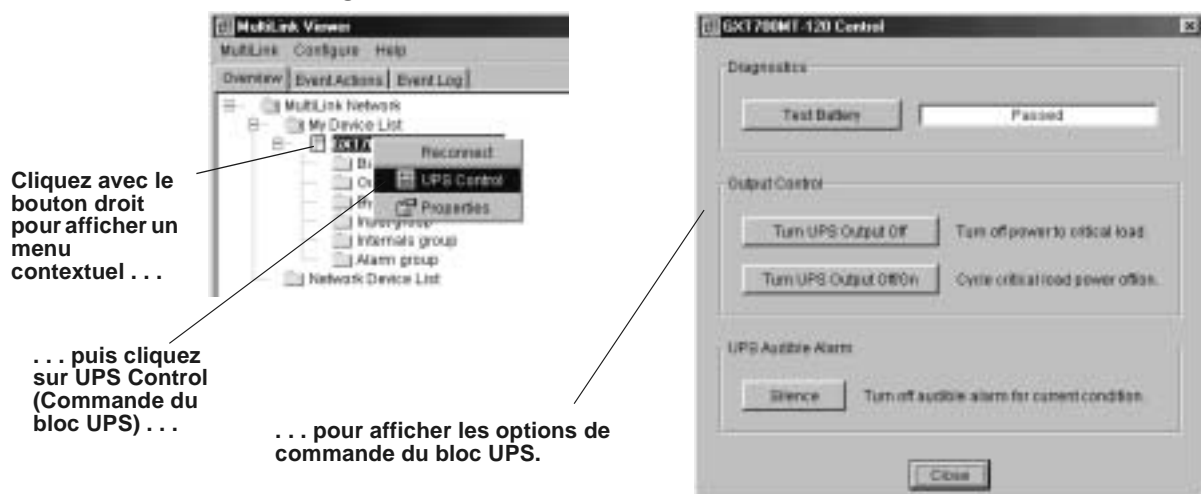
MultiLink Viewer

MultiLink Configure Help

Overview Event Actions Event Log

MultiLink Network

My Device List

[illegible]

Bi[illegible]

O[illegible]

In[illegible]

Input group

Internals group

Alarm group

Network Device List

Reconnect

UPS Control

Properties

Cliquez avec le bouton droit pour afficher un menu contextuel . . .

. . . puis cliquez sur UPS Control (Commande du bloc UPS) . . .

. . . pour afficher les options de commande du bloc UPS.

GXT700MT-120 Control

Diagnostics

Test Battery

Passed

Output Control

Turn UPS Output Off

Turn off power to critical load.

Turn UPS Output Off/On

Cycle critical load power off/on.

UPS Audible Alarm

Silence

Turn off audible alarm for current condition.

Close